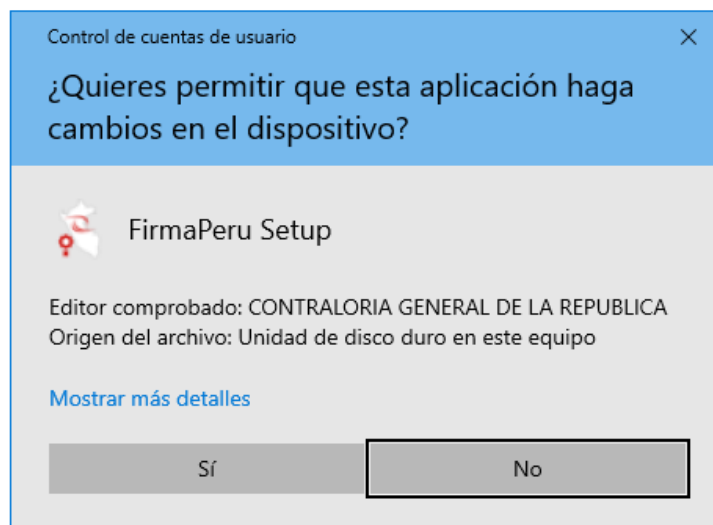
Control de cuentas de usuario

×

¿Quieres permitir que esta aplicación haga cambios en el dispositivo?

FirmaPeru Setup

Editor comprobado: CONTRALORIA GENERAL DE LA REPUBLICA
Origen del archivo: Unidad de disco duro en este equipo

Mostrar más detalles

Sí

No